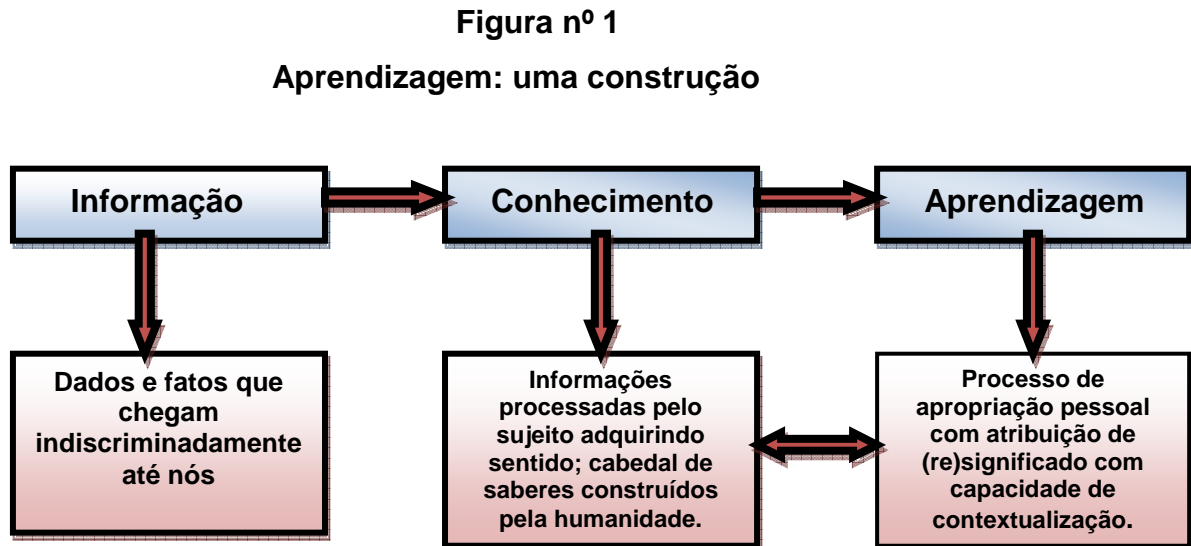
Figura nº 1

Aprendizagem: uma construção

Informação

Conhecimento

Aprendizagem

Dados e fatos que chegam indiscriminadamente até nós

Informações processadas pelo sujeito adquirindo sentido; cabedal de saberes construídos pela humanidade.

Processo de apropriação pessoal com atribuição de (re)significado com capacidade de contextualização.